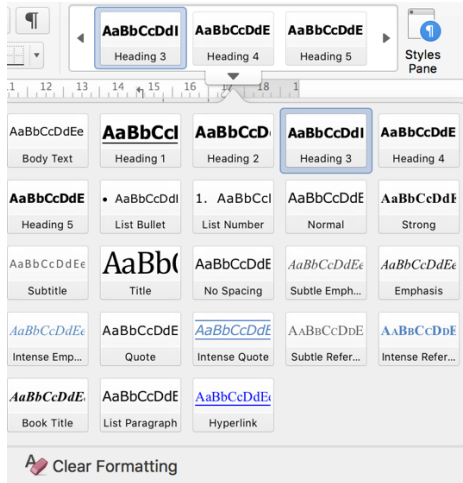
¶

AaBbCcDdI
Heading 3

AaBbCcDdE
Heading 4

AaBbCcDdE
Heading 5

Styles Pane

1 | 12 | 13 | 14 | 15 | 16 | 17 | 18 | 1

AaBbCcDdEe
Body Text

AaBbCcI
Heading 1

AaBbCcD
Heading 2

AaBbCcDdI
Heading 3

AaBbCcDdE
Heading 4

AaBbCcDdE
Heading 5

• AaBbCcDdI
List Bullet

1. AaBbCcI
List Number

AaBbCcDdE
Normal

AaBbCcDdE
Strong

AaBbCcDdEe
Subtitle

AaBb(
Title

AaBbCcDdE
No Spacing

AaBbCcDdEe
Subtle Emph...

AaBbCcDdEe
Emphasis

AaBbCcDdEe
Intense Emp...

AaBbCcDdE
Quote

AaBbCcDdE
Intense Quote

AaBbCcDdE
Subtle Refer...

AaBbCcDdE
Intense Refer...

AaBbCcDdE
Book Title

AaBbCcDdE
List Paragraph

AaBbCcDdEe
Hyperlink

Clear Formatting